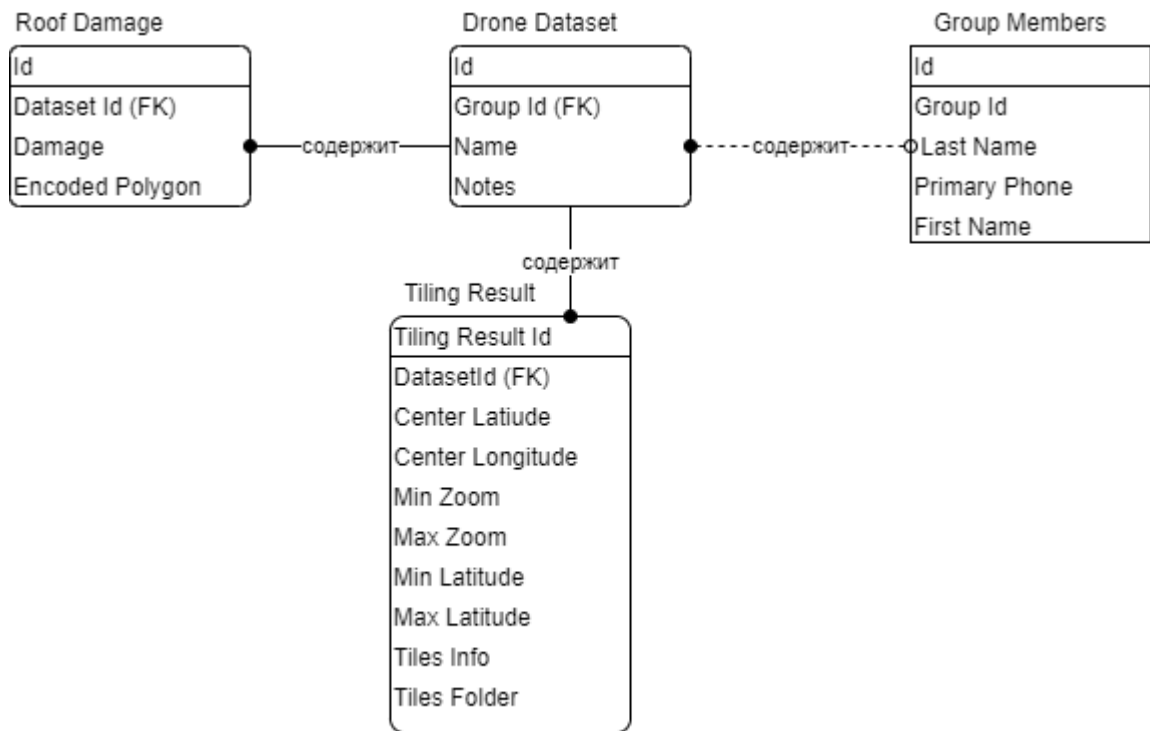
Roof Damage

Id

Dataset Id (FK)

Damage

Encoded Polygon

содержит

Drone Dataset

Id

Group Id (FK)

Name

Notes

содержит

Group Members

Id

Group Id

Last Name

Primary Phone

First Name

содержит

Tiling Result

Tiling Result Id

DatasetId (FK)

Center Latiude

Center Longitude

Min Zoom

Max Zoom

Min Latitude

Max Latitude

Tiles Info

Tiles Folder